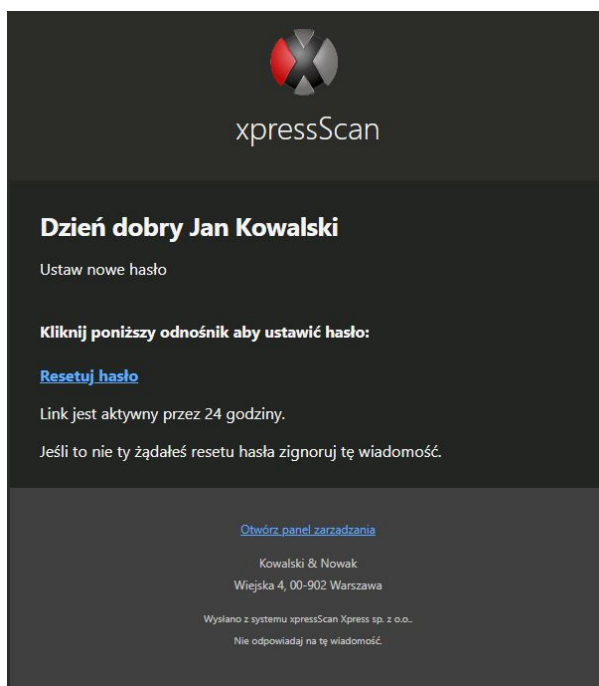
xpressScan

Dzień dobry Jan Kowalski

Ustaw nowe hasło

Kliknij poniższy odnośnik aby ustawić hasło:

Resetuj hasło

Link jest aktywny przez 24 godziny.

Jeśli to nie ty żądałeś resetu hasła zignoruj tę wiadomość.

Otwórz panel zarzadzania

Kowalski & Nowak
Wiejska 4, 00-902 Warszawa

Wysłano z systemu xpressScan Xpress sp. z o.o..
Nie odpowiadaj na tę wiadomość.